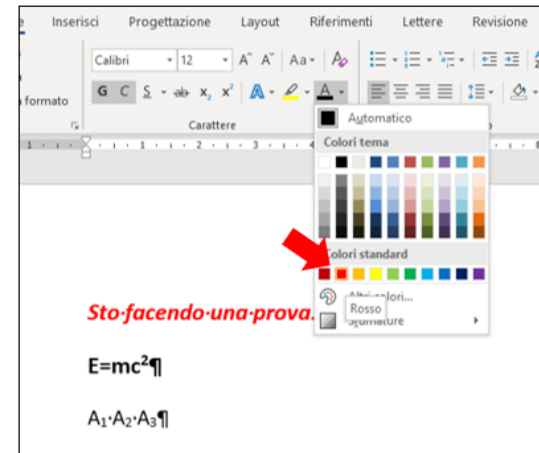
e Inserisci Progettazione Layout Riferimenti Lettere Revisione

Calibri 12 A A Aa

formato G C S abc $x_2$ $x^2$ A A

Carattere

Automatico

Colori tema

Colori standard

Altri colori...

Rosso

Sfumature

Sto·facendo·una·prova.

E=mc²¶

A₁·A₂·A₃¶